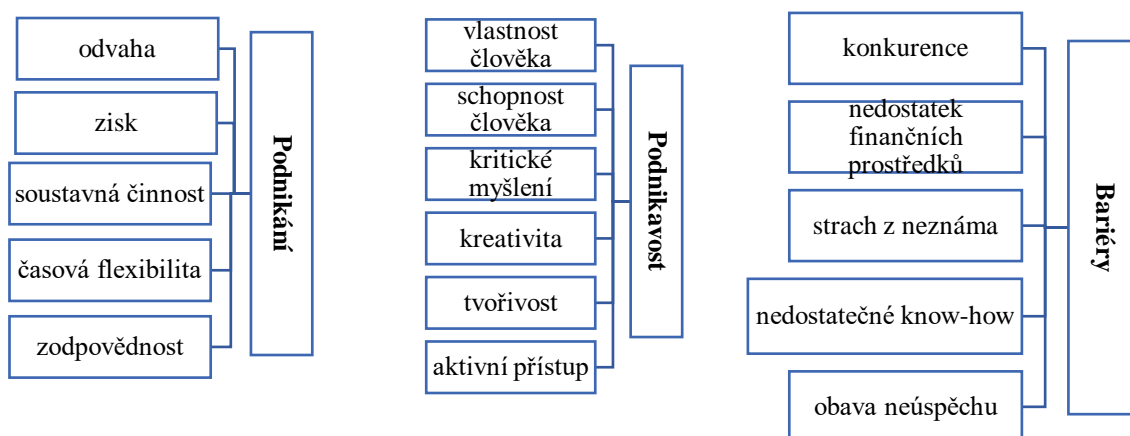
odvaha

zisk

soustavná činnost

časová flexibilita

zodpovědnost

Podnikání

vlastnost člověka

schopnost člověka

kritické myšlení

kreativita

tvořivost

aktivní přístup

Podnikavost

konkurence

nedostatek finančních prostředků

strach z neznáma

nedostatečné know-how

obava neúspěchu

Bariéry